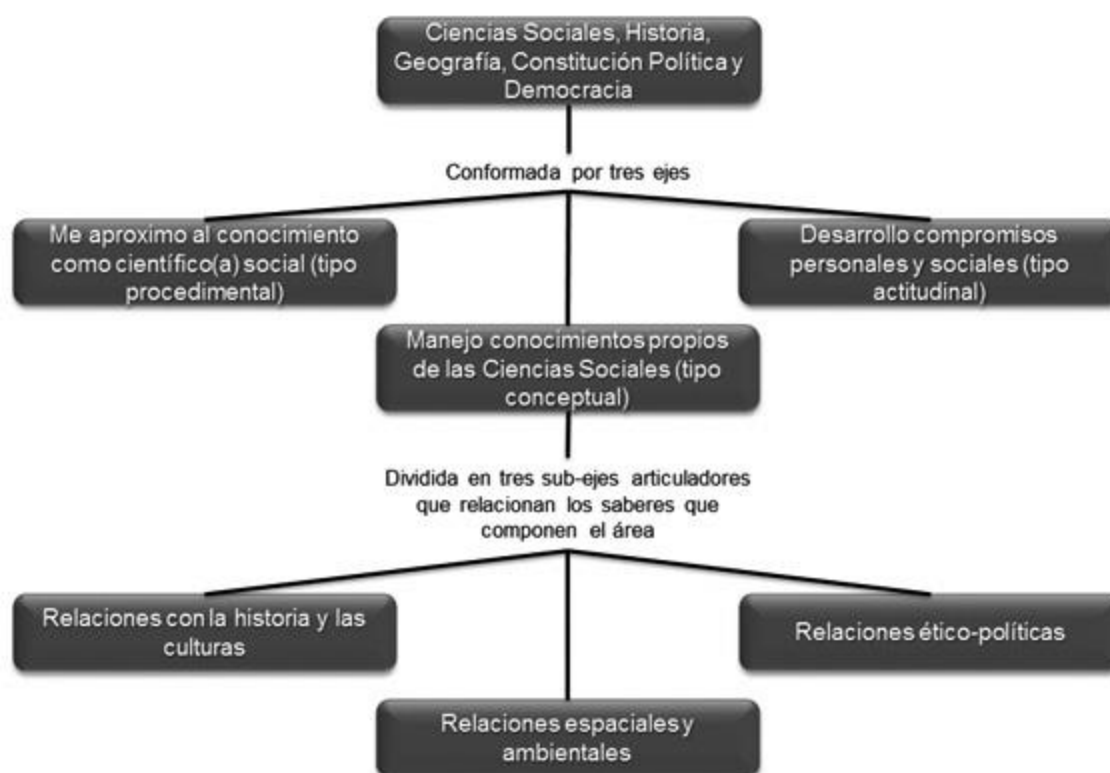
Ciencias Sociales, Historia, Geografía, Constitución Política y Democracia

Conformada por tres ejes

Me aproximo al conocimiento como científico(a) social (tipo procedimental)

Desarrollo compromisos personales y sociales (tipo actitudinal)

Manejo conocimientos propios de las Ciencias Sociales (tipo conceptual)

Dividida en tres sub-ejes articuladores que relacionan los saberes que componen el área

Relaciones con la historia y las culturas

Relaciones ético-políticas

Relaciones espaciales y ambientales